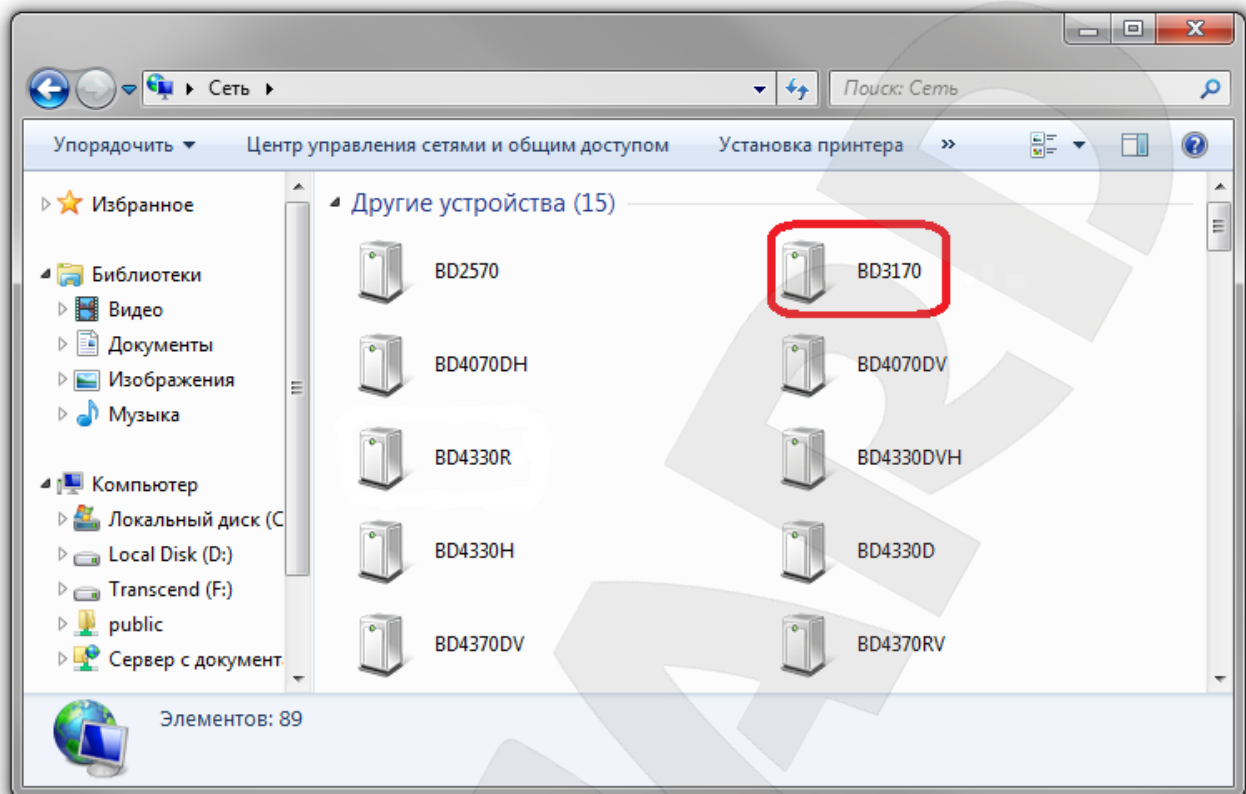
Сеть

Поиск: Сеть

Упорядочить ▾ Центр управления сетями и общим доступом Установка принтера »

Избранное

Библиотеки
Видео
Документы
Изображения
Музыка

Компьютер
Локальный диск (C
Local Disk (D:)
Transcend (F:)
public
Сервер с документ

Другие устройства (15)

BD2570
BD3170
BD4070DH
BD4070DV
BD4330R
BD4330DVH
BD4330H
BD4330D
BD4370DV
BD4370RV

Элементов: 89